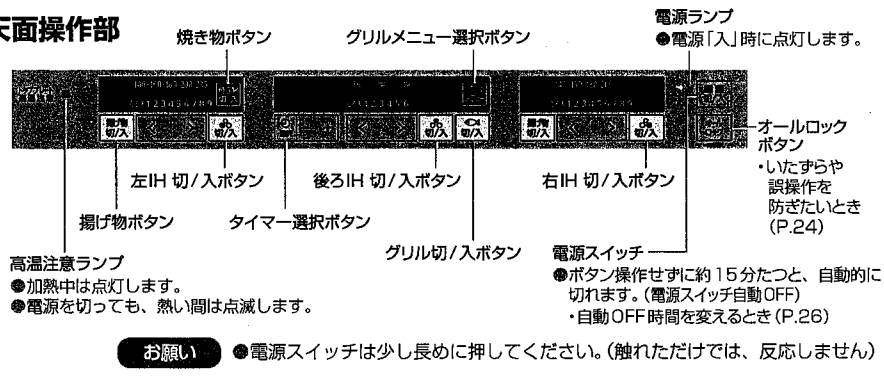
天面操作部

焼き物ボタン

グリルメニュー選択ボタン

電源ランプ
●電源「入」時に点灯します。

オールロックボタン
・いたずらや誤操作を防ぎたいとき(P.24)

左IH 切/入ボタン

後ろIH 切/入ボタン

右IH 切/入ボタン

揚げ物ボタン

タイマー選択ボタン

グリル切/入ボタン

電源スイッチ
●ボタン操作せずに約15分たつと、自動的に切れます。(電源スイッチ自動OFF)
・自動OFF時間を変えるとき(P.26)

高温注意ランプ
●加熱中は点灯します。
●電源を切っても、熱い間は点滅します。

お願い ●電源スイッチは少し長めに押してください。(触れただけでは、反応しません)